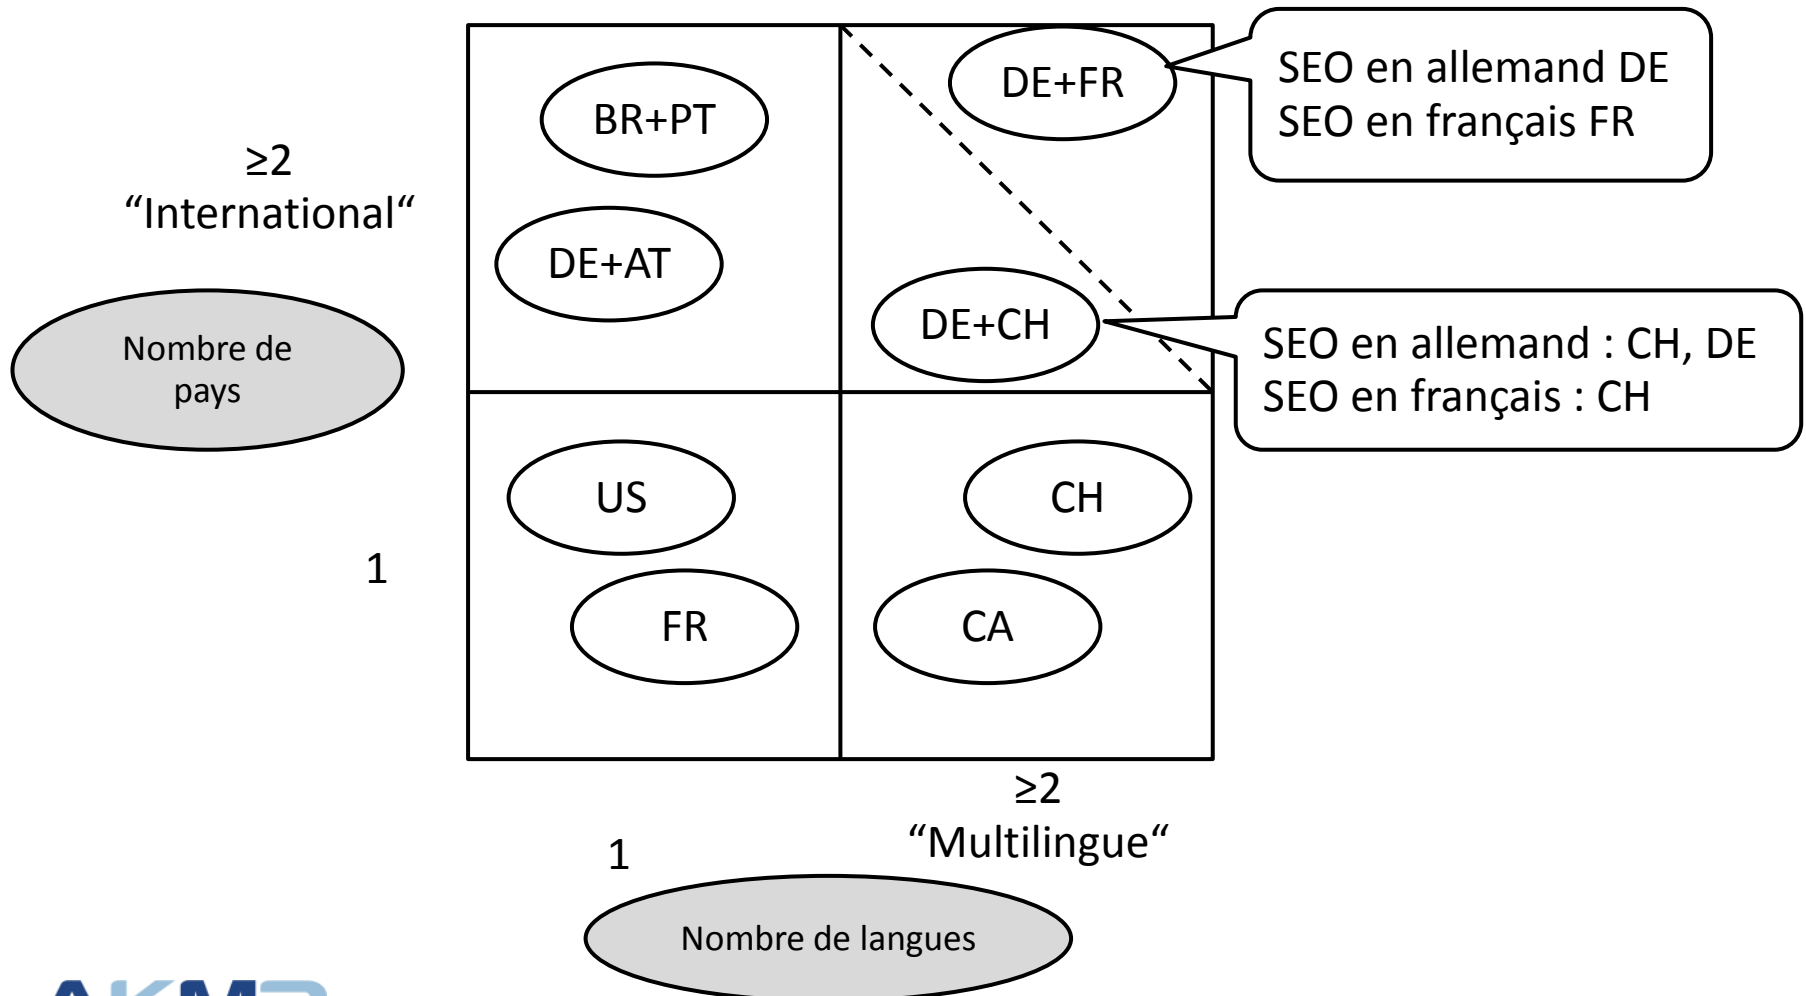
≥2
“International“

Nombre de pays

1

BR+PT

DE+AT

DE+FR

SEO en allemand DE
SEO en français FR

DE+CH

SEO en allemand : CH, DE
SEO en français : CH

US

FR

CH

CA

≥2
“Multilingue“

1

Nombre de langues

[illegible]